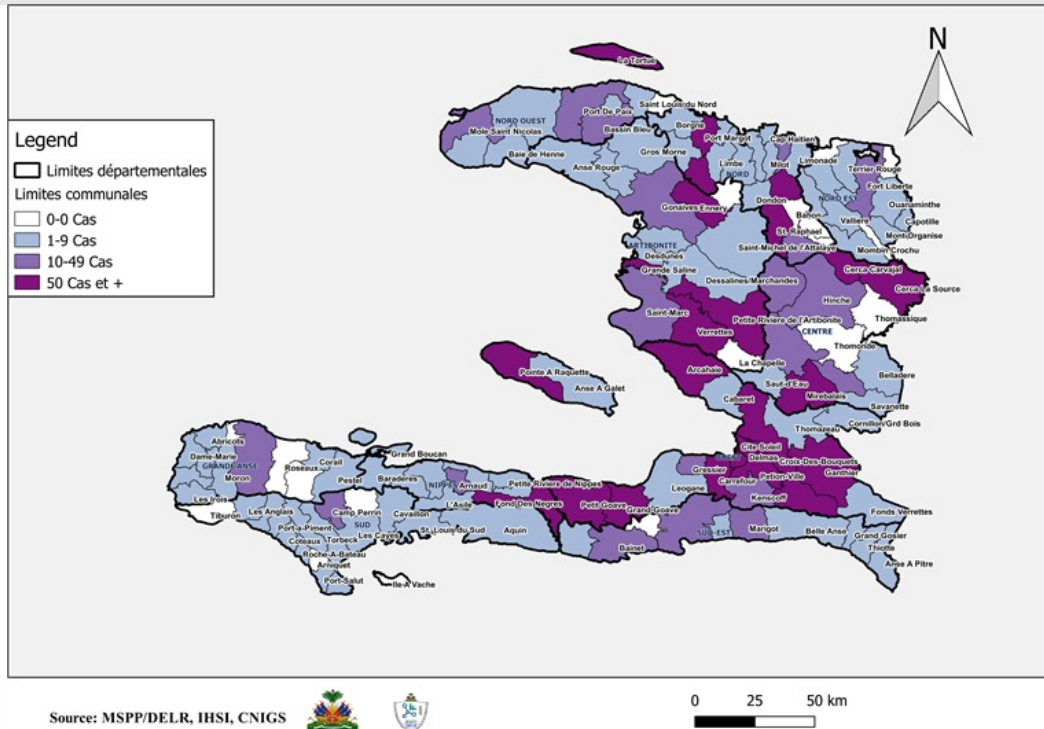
N

Legend
Limites départementales
Limites communales
0-0 Cas
1-9 Cas
10-49 Cas
50 Cas et +

La Tortue
Saint Louis du Nord
NORD OUEST
Port De Paix
Môle Saint Nicolas
Bassin Bleu
Borgne
Port Margot
Cap Haitien
Baie de Henne
Gros Morne
Limbe
Milot
Limonade
Anse Rouge
NORD
Terrier Rouge
Fort Liberte
Dondon
NORD EST
Gonaives Ennery
Ouanaminthe
Vallière
Capotille
St. Raphaël
Mont Organise
ARTIBONITE
Desdunes
Saint-Michel de l'Attalaye
Mombin Crochu
Grande Saline
Dessalines/Marchandes
Cerca Carvajal
Cerca La Source
Hinche
Saint-Marc
Petite Riviere de l'Artibonite
Thomassique
Verrettes
CENTRE
Thomonde
Pointe A Raquette
La Chapelle
Anse A Galet
Arcahaie
Sault d'Eau
Belladere
Mirebalais
Cabaret
Savanette
Thomazeau
Cornillon/Grd Bois
Abricots
Cite Soleil
Dame-Marie
Grand Boucan
Delmas
Croix-Des-Bouquets
GRANDE ANSE
Corail
Gressier
Petion-Ville
Roseaux
Ganthier
Moron
Pestel
Baraderes
NIPPES
Arnaud
Petite Riviere de Nippes
Carrefour
Leogane
Kenscoff
Les Irois
Fond Des Negres
Petit Goave
Grand-Goave
Fonds Verrettes
Tiburon
Les Anglais
Camp Perrin
L'Asile
SUD
Cavaillon
Port-a-Piment
Marigot
Belle Anse
Coteaux
Torbeck
Les Cayes
St Louis du Sud
Aquin
SUD-EST
Grand Gosier
Bainet
Thiotte
Roche-A-Bateau
Arniquet
Anse A Pitre
Port-Salut
Ile-A Vache

Source: MSPP/DELR, IHSI, CNIGS

0 25 50 km